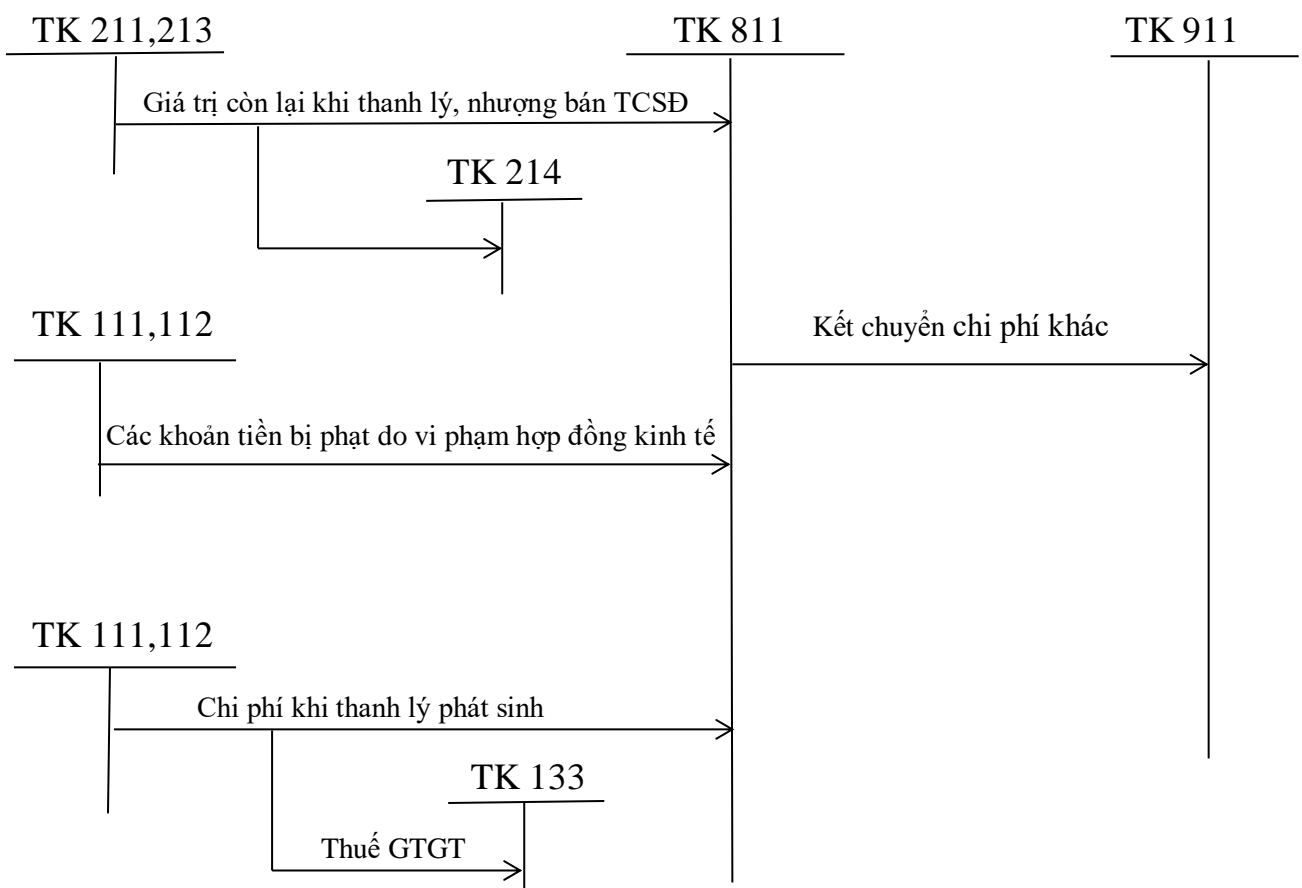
TK 211,213

TK 811

TK 911

Giá trị còn lại khi thanh lý, nhượng bán TCSĐ

TK 214

TK 111,112

Kết chuyển chi phí khác

Các khoản tiền bị phạt do vi phạm hợp đồng kinh tế

TK 111,112

Chi phí khi thanh lý phát sinh

TK 133

Thuế GTGT